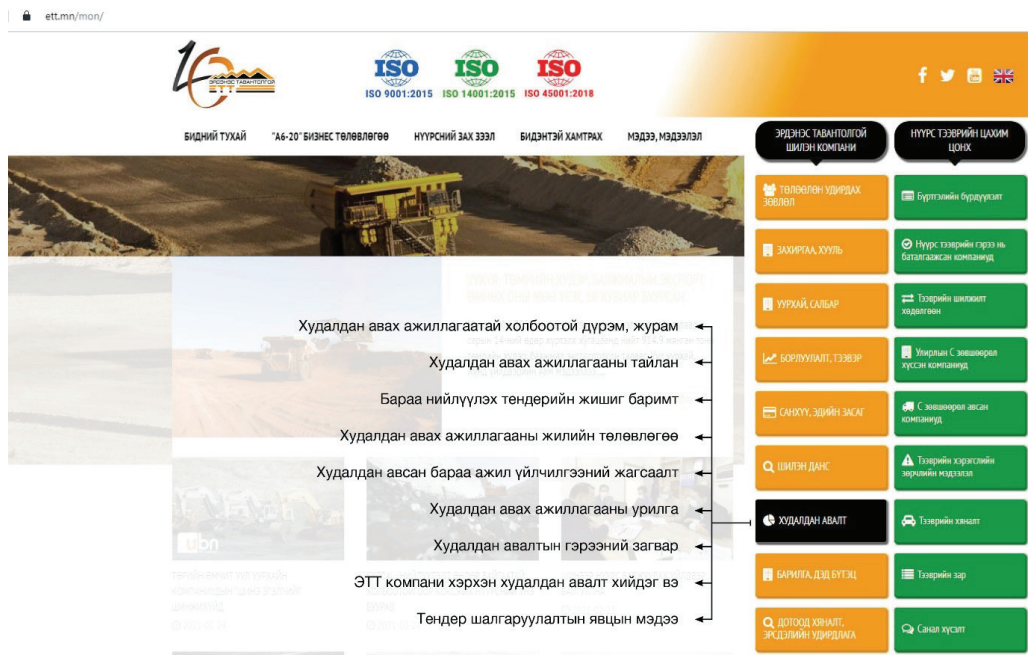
ett.mn/mon/

40 ЭРДЭНЭС ТАВАНТОЛГОЙ ЕТТ

ISO 9001:2015 ISO 14001:2015 ISO 45001:2018

БИДНИЙ ТУХАЙ "А6-20" БИЗНЕС ТӨЛӨВЛӨГӨӨ НҮҮРСНИЙ ЗАХ ЗЭЭЛ БИДЭНТЭЙ ХАМТРАХ МЭДЭЭ, МЭДЭЭЛЭЛ

ЭРДЭНЭС ТАВАНТОЛГОЙ ШИЛЭН КОМПАНИ

НҮҮРС ТЭЭВРИЙН ЦАХИМ ЦОНХ

ТӨЛӨӨЛӨН УДИРДАХ ЗӨВЛӨЛ

Бүртгэлийн бүрдүүлэлт

ЗАХИРГАА, ХУУЛЬ

Нүүрс тээврийн гэрээ нь баталгаажсан компаниуд

УУРХАЙ, САЛБАР

Тээврийн шилжилт хөдөлгөөн

БОРЛУУЛАЛТ, ТЭЭВЭР

Улирлын С зөвшөөрөл хүссэн компаниуд

САНХҮҮ, ЭДИЙН ЗАСАГ

С зөвшөөрөл авсан компаниуд

ШИЛЭН ДАНС

Тээврийн хэрэглэгчийн зөрчлийн мэдээлэл

ХУДАЛДАН АВАЛТ

Тээврийн хяналт

БАРИЛГА, ДЭД БҮТЭЦ

Тээврийн зар

ДОТООД ХЯНАЛТ, ЭРСДЭЛИЙН УДИРДЛАГА

Санал хүсэлт

Худалдан авах ажиллагаатай холбоотой дүрэм, журам

Худалдан авах ажиллагааны тайлан

Бараа нийлүүлэх тендерийн жишиг баримт

Худалдан авах ажиллагааны жилийн төлөвлөгөө

Худалдан авсан бараа ажил үйлчилгээний жагсаалт

Худалдан авах ажиллагааны урилга

Худалдан авалтын гэрээний загвар

ЭТТ компани хэрхэн худалдан авалт хийдэг вэ

Тендер шалгаруулалтын явцын мэдээ